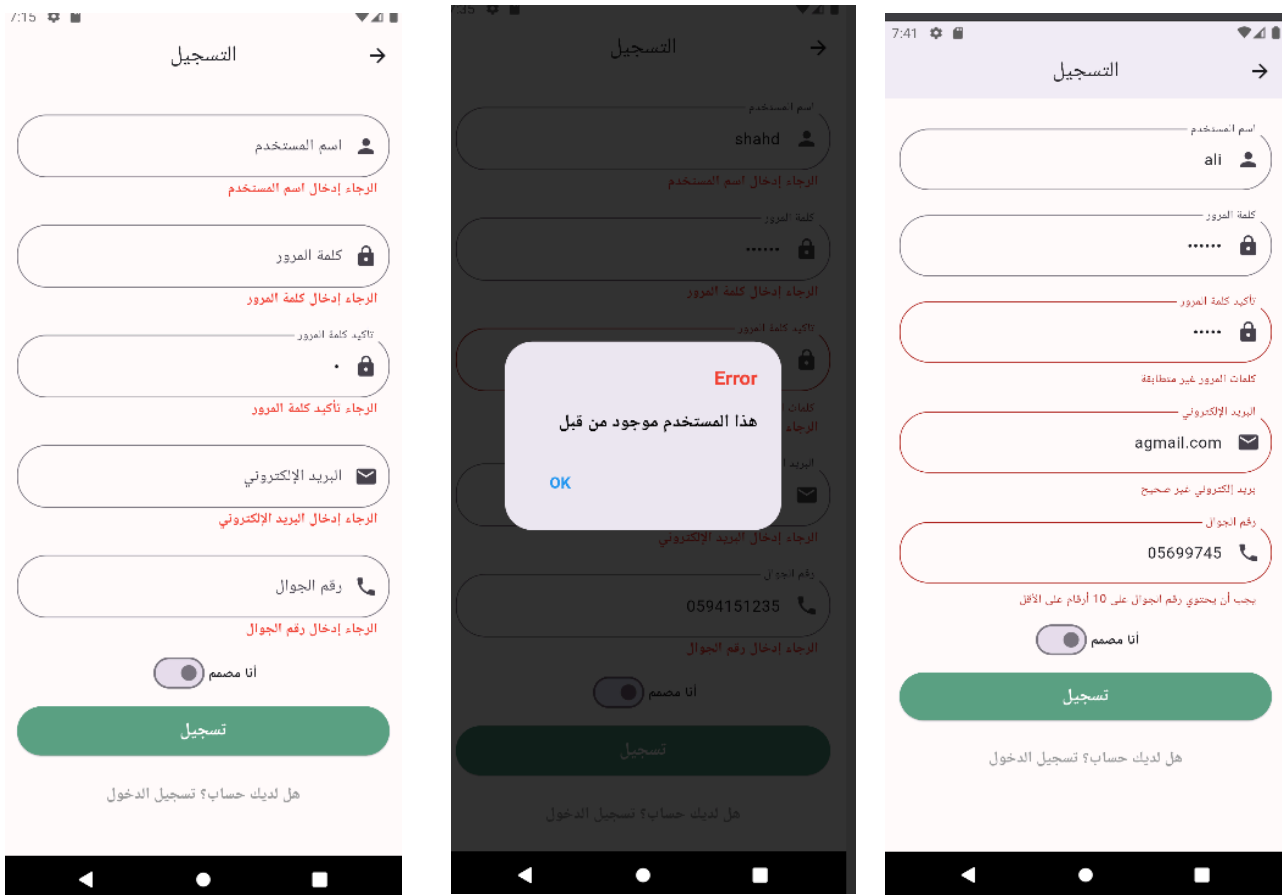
7:15

التسجيل

اسم المستخدم
الرجاء إدخال اسم المستخدم

كلمة المرور
الرجاء إدخال كلمة المرور

تأكيد كلمة المرور
•
الرجاء تأكيد كلمة المرور

البريد الإلكتروني
الرجاء إدخال البريد الإلكتروني

رقم الجوال
الرجاء إدخال رقم الجوال

أنا مصمم

تسجيل

هل لديك حساب؟ تسجيل الدخول

التسجيل

اسم المستخدم
shahd
الرجاء إدخال اسم المستخدم

كلمة المرور
••••••
الرجاء إدخال كلمة المرور

تأكيد كلمة المرور

Error

هذا المستخدم موجود من قبل

OK

الرجاء إدخال البريد الإلكتروني

رقم الجوال
0594151235
الرجاء إدخال رقم الجوال

أنا مصمم

تسجيل

هل لديك حساب؟ تسجيل الدخول

7:41

التسجيل

اسم المستخدم
ali

كلمة المرور
••••••

تأكيد كلمة المرور
•••••
كلمات المرور غير متطابقة

البريد الإلكتروني
agmail.com
بريد إلكتروني غير صحيح

رقم الجوال
05699745
يجب أن يحتوي رقم الجوال على 10 أرقام على الأقل

أنا مصمم

تسجيل

هل لديك حساب؟ تسجيل الدخول